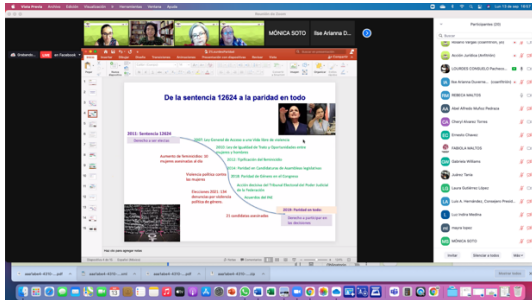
Vista Previa Archivo Edición Visualización Herramientas Ventana Ayuda

Reunión de Zoom

MÓNICA SOTO

Ilse Arianna D...

Participantes (20)

De la sentencia 12624 a la paridad en todo

2011: Sentencia 12624

Derecho a ser electas

2007: Ley General de Acceso a una Vida libre de violencia

2011: Ley de igualdad de Trato y Oportunidades entre mujeres y hombres

2012: Tipificación del feminicidio

2014: Paridad en Candidaturas de Asambleas legislativas

2018: Paridad de Género en el Congreso

Acción Afirmativa del Tribunal Electoral del Poder Judicial de la Federación

Acuerdos del INE

Aumento de feminicidios: 10 mujeres asesinadas al día

Violencia política contra las mujeres

Elecciones 2021: 136 denuncias por violencia política de género.

2019: Paridad en todo

Derecho a participar en las decisiones

21 candidatas asesinadas

Haz clic para agregar notas

REBECA MALTOS

FABIOLA MALTOS

Gabriela Williams

Cheryl Alvarez Torres

Ernesto Chavez

Laura Gutiérrez López

Luz Indira Medina

MÓNICA SOTO

Invitar

Silenciar a todos